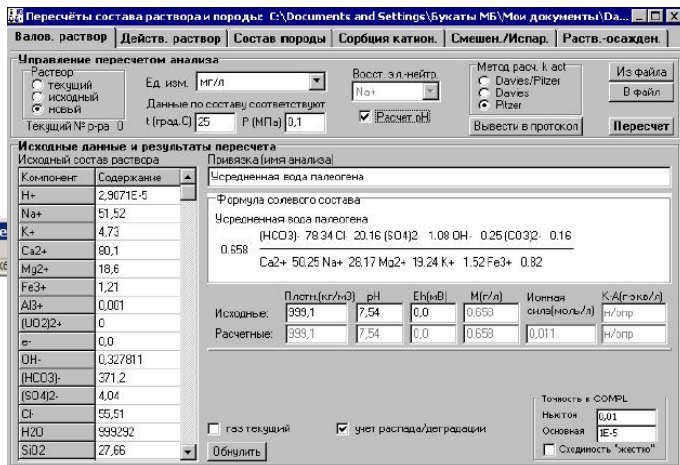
Пересчёты состава раствора и породы: C:\Documents and Settings\Букаты МБ\Мои документы\Da...

Валов. раствор | Действ. раствор | Состав породы | Сорбция катион. | Смешен./Испар. | Раств.-осажден.

Управление пересчетом анализа
Раствор
текущий
исходный
новый
Текущий № р-ра 0
Ед. изм. мг/л
Данные по составу соответствуют
t (град.С) 25 P (МПа) 0,1
Восст. эл.-нейтр.
Na+
Расчет pH
Метод расч. k act
Davies/Pitzer
Davies
Pitzer
Вывести в протокол
Из файла
В файл
Пересчет

Исходные данные и результаты пересчета
Исходный состав раствора

| Компонент | Содержание |
|---|---|
| H+ | 2,9071E-5 |
| Na+ | 51,52 |
| K+ | 4,73 |
| Ca2+ | 80,1 |
| Mg2+ | 18,6 |
| Fe3+ | 1,21 |
| Al3+ | 0,001 |
| (UO2)2+ | 0 |
| e- | 0,0 |
| OH- | 0,327811 |
| (HCO3)- | 371,2 |
| (SO4)2- | 4,04 |
| Cl- | 55,51 |
| H2O | 999292 |
| SiO2 | 27,66 |

Привязка (имя анализа)
Усредненная вода палеогена
Формула солевого состава
Усредненная вода палеогена
0.658 $\frac{(HCO3)\ 78.34\ Cl\ 20.16\ (SO4)2\ 1.08\ OH\ 0.25\ (CO3)2\ 0.16}{Ca2+\ 50.25\ Na+\ 28.17\ Mg2+\ 19.24\ K+\ 1.52\ Fe3+\ 0.82}$

| | Плотн.(кг/м3) | pH | Eh(мВ) | M(г/л) | Ионная сила(моль/л) | K-A(г-экв/л) |
|---|---|---|---|---|---|---|
| Исходные: | 999,1 | 7,54 | 0,0 | 0,653 | | н/опр |
| Расчетные: | 999,1 | 7,54 | 0,0 | 0,653 | 0,011 | н/опр |

газ текущий
учет распада/деградации
Обнулить
Точность в COMPL
Ньютон 0,01
Основная 1E-5
Сходимость "жестко"